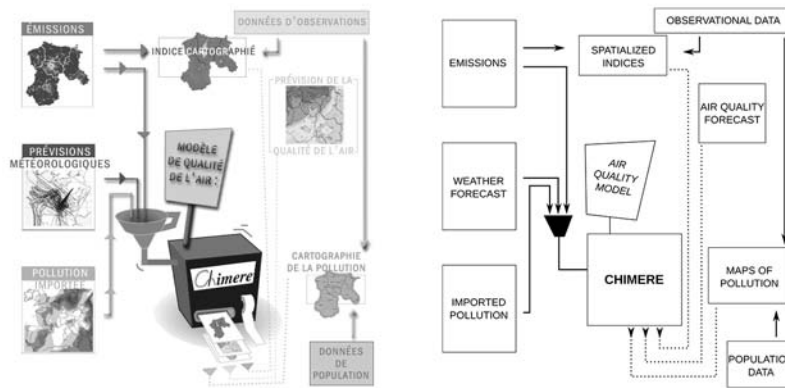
ÉMISSIONS

INDICE CARTOGRAPHIÉ

DONNÉES D'OBSERVATIONS

PRÉVISION DE LA QUALITÉ DE L'AIR

PRÉVISIONS MÉTÉOROLOGIQUES

MODÈLE DE QUALITÉ DE L'AIR :

Chimere

CARTOGRAPHIE DE LA POLLUTION

POLLUTION IMPORTÉE

DONNÉES DE POPULATION

EMISSIONS

SPATIALIZED INDICES

OBSERVATIONAL DATA

AIR QUALITY FORECAST

WEATHER FORECAST

AIR QUALITY MODEL

CHIMERE

MAPS OF POLLUTION

IMPORTED POLLUTION

POPULATION DATA